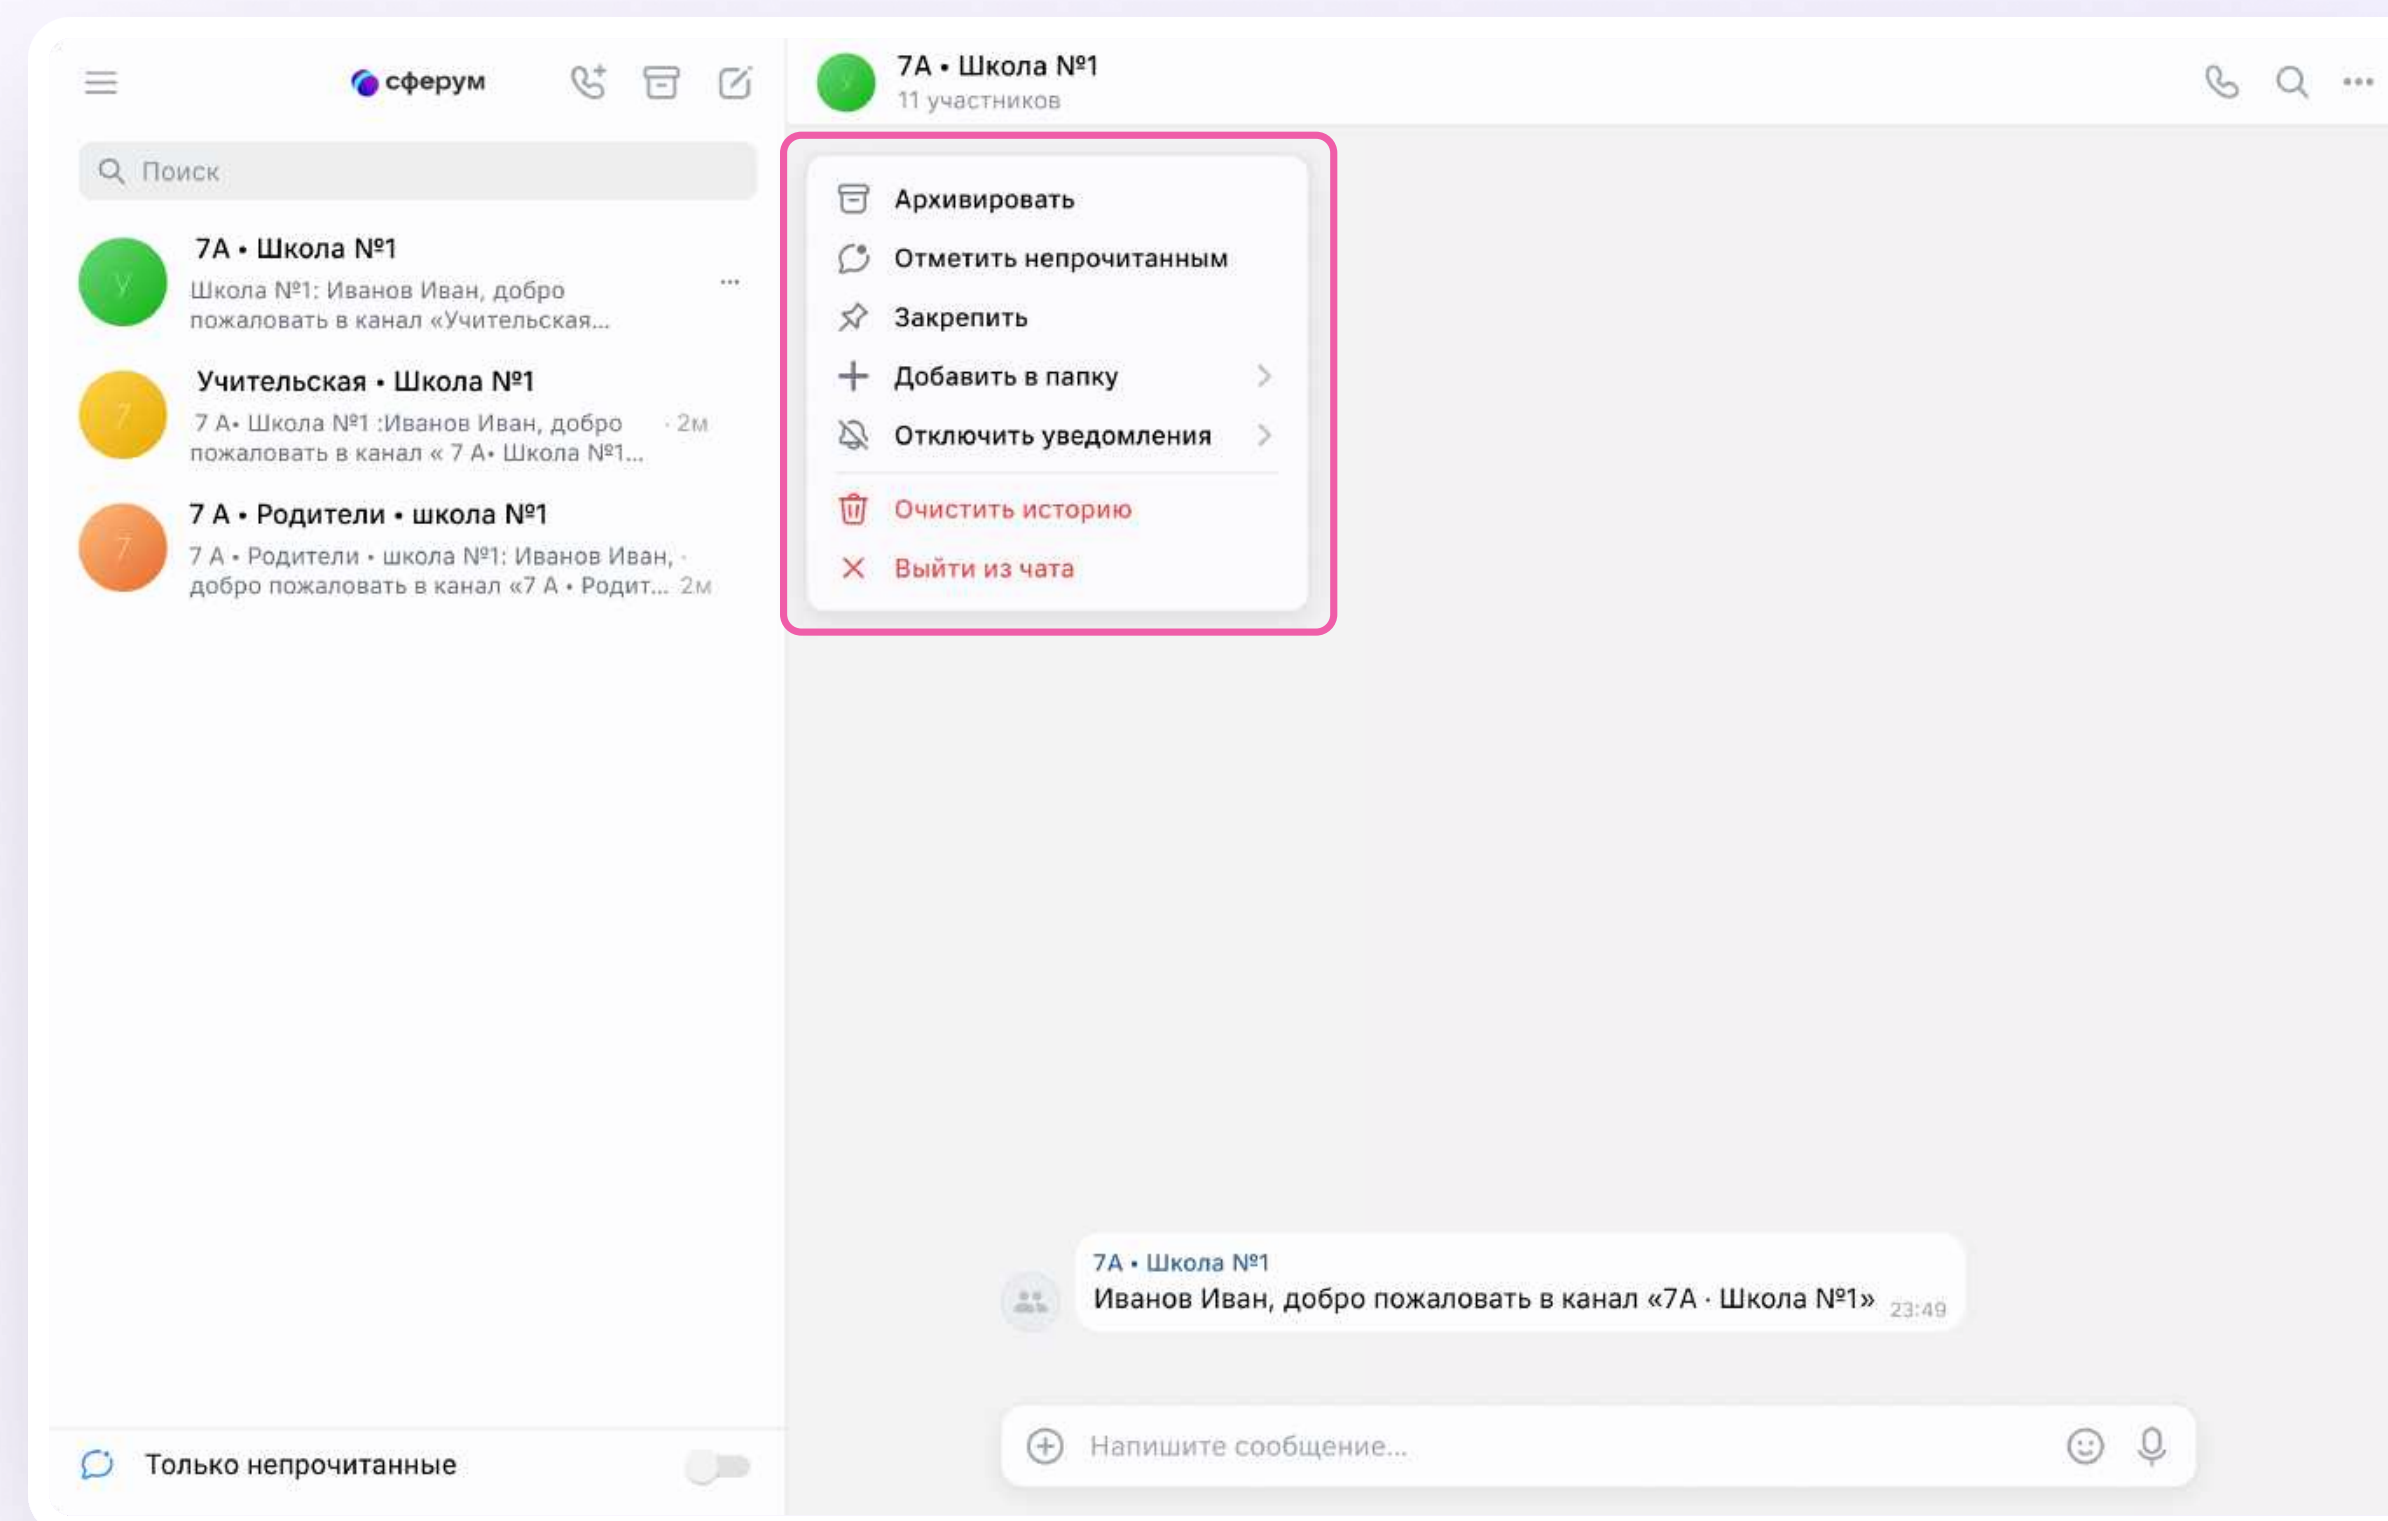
сферум

Поиск

7А • Школа №1
Школа №1: Иванов Иван, добро пожаловать в канал «Учительская...

Учительская • Школа №1
7 А• Школа №1 :Иванов Иван, добро пожаловать в канал « 7 А• Школа №1... · 2м

7 А • Родители • школа №1
7 А • Родители • школа №1: Иванов Иван, добро пожаловать в канал «7 А • Родит... 2м

Только непрочитанные

7А • Школа №1
11 участников

Архивировать
Отметить непрочитанным
Закрепить
Добавить в папку
Отключить уведомления
Очистить историю
Выйти из чата

7А • Школа №1
Иванов Иван, добро пожаловать в канал «7А · Школа №1» 23:49

Напишите сообщение...